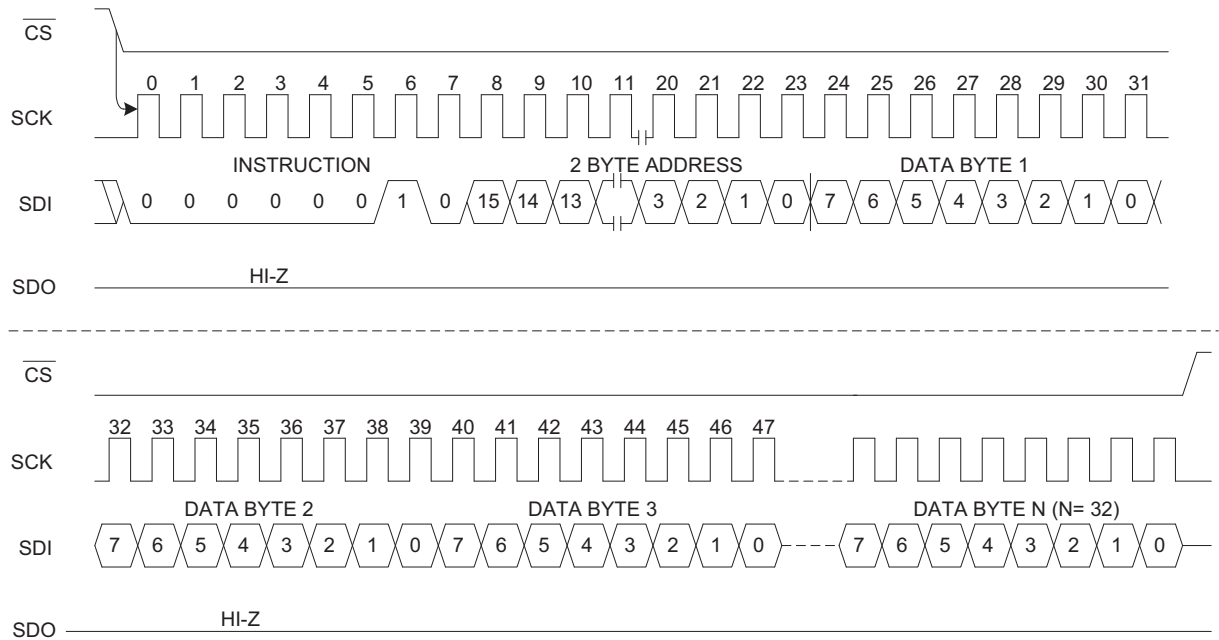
$\overline{CS}$

0 1 2 3 4 5 6 7 8 9 10 11 20 21 22 23 24 25 26 27 28 29 30 31

SCK

INSTRUCTION 2 BYTE ADDRESS DATA BYTE 1

SDI 0 0 0 0 0 0 1 0 15 14 13 3 2 1 0 7 6 5 4 3 2 1 0

SDO HI-Z

$\overline{CS}$

32 33 34 35 36 37 38 39 40 41 42 43 44 45 46 47

SCK

DATA BYTE 2 DATA BYTE 3 DATA BYTE N (N= 32)

SDI 7 6 5 4 3 2 1 0 7 6 5 4 3 2 1 0 7 6 5 4 3 2 1 0

SDO HI-Z